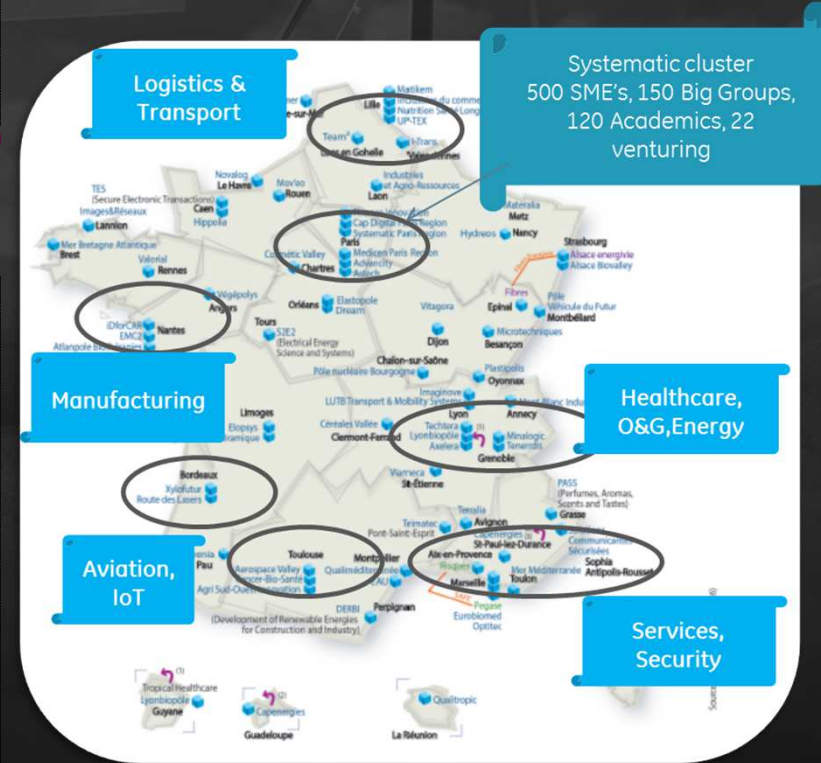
Logistics & Transport

Systematic cluster
500 SME's, 150 Big Groups, 120 Academics, 22 venturing

Manufacturing

Healthcare, O&G,Energy

Aviation, IoT

Services, Security

Matikem
Lille
UP-TEX
Team²
i-Trans
Industries et Agro-Ressources
Laon
Novalog
Le Havre
Mov'eo
Rouen
Caen
Hippolia
TES
(Secure Electronic Transactions)
Images&Réseaux
Lannion
Mer Bretagne Atlantique
Brest
Valorial
Rennes
Cap Digital
Systematic Paris Region
Paris
Medicen Paris Region
Advancity
Astech
Cosmetic Valley
Chartres
Materalia
Metz
Hydreos
Nancy
Strasbourg
Alsace energivie
Alsace Biovalley
Fibres
Epinal
Pôle Véhicule du Futur
Montbéliard
Végépolys
Angers
iDforCAR
EMC2
Nantes
Atlanpole Biothérapies
Orléans
Elastopole
Dream
Tours
S2E2
(Electrical Energy Science and Systems)
Vitagora
Dijon
Microtechniques
Besançon
Chalon-sur-Saône
Pôle nucléaire Bourgogne
Plastipolis
Oyonnax
Imaginove
LUTB Transport & Mobility Systems
Lyon
Annecy
Mont-Blanc Industries
Techtera
Lyonbiopôle
Axelera
Minalogic
Tenerrdis
Grenoble
Limoges
Elopsys
Céramique
Céréales Vallée
Clermont-Ferrand
Viameca
St-Étienne
Bordeaux
Xylofutur
Route des Lasers
PASS
(Perfumes, Aromas, Scents and Tastes)
Grasse
Trimatec
Pont-Saint-Esprit
Terralia
Avignon
Capenergies
St-Paul-lez-Durance
Aix-en-Provence
Risques
Marseille
Mer Méditerranée
Toulon
Solutions Communicantes Sécurisées
Sophia Antipolis-Rousset
Pegase
Eurobiomed
Optitec
Pau
Toulouse
Aerospace Valley
Cancer-Bio-Santé
Agri Sud-Ouest Innovation
Montpellier
Qualiméditerranée
DERBI
(Development of Renewable Energies for Construction and Industry)
Perpignan
Tropical Healthcare
Lyonbiopôle
Guyane
Capenergies
Guadeloupe
Qualitropic
La Réunion